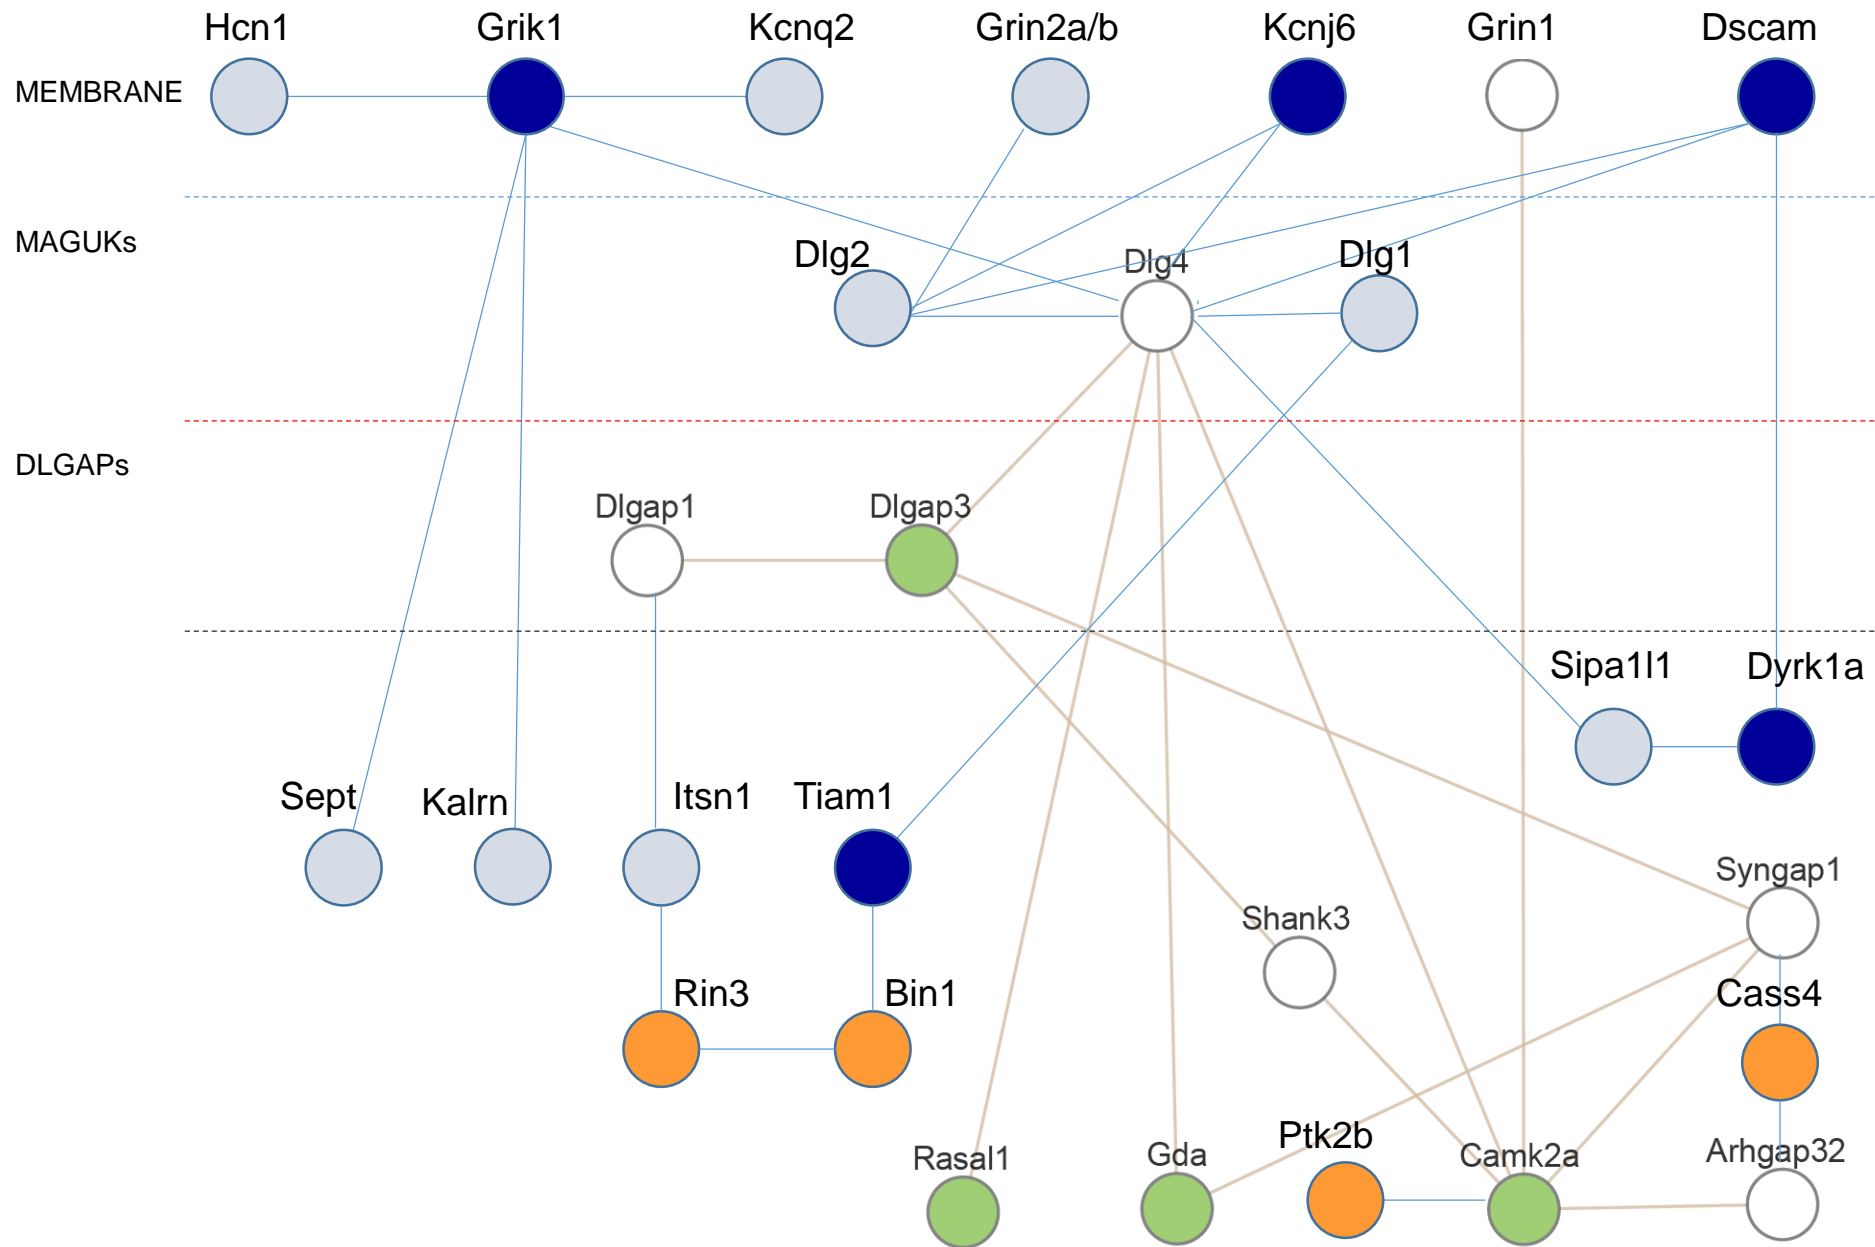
Hcn1 Grik1 Kcnq2 Grin2a/b Kcnj6 Grin1 Dscam

MEMBRANE

MAGUKs

Dlg2 Dlg4 Dlg1

DLGAPs

Dlgap1 Dlgap3

Sipa1l1 Dyrk1a

Sept Kalrn Itsn1 Tiam1

Syngap1

Shank3

Rin3 Bin1

Cass4

Rasal1 Gda Ptk2b Camk2a Arhgap32